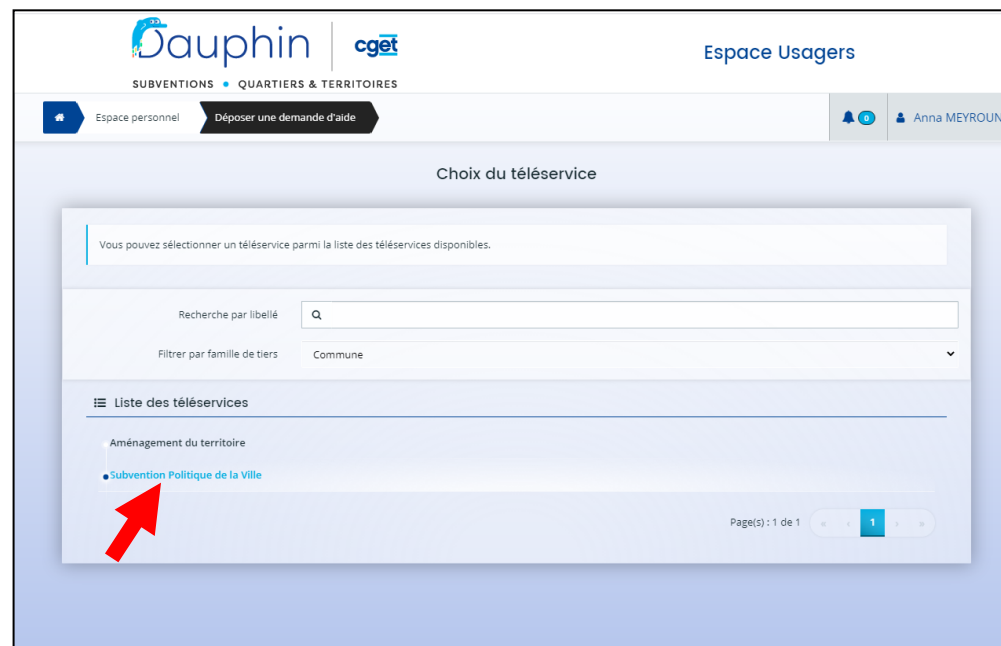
Dauphin | cget
SUBVENTIONS • QUARTIERS & TERRITOIRES

Espace Usagers

Espace personnel
Déposer une demande d'aide

0
Anna MEYROUN

Choix du téléservice

Vous pouvez sélectionner un téléservice parmi la liste des téléservices disponibles.

Recherche par libellé

Filtrer par famille de tiers
Commune

Liste des téléservices

Aménagement du territoire

Subvention Politique de la Ville

Page(s) : 1 de 1
«
‹
1
›
»